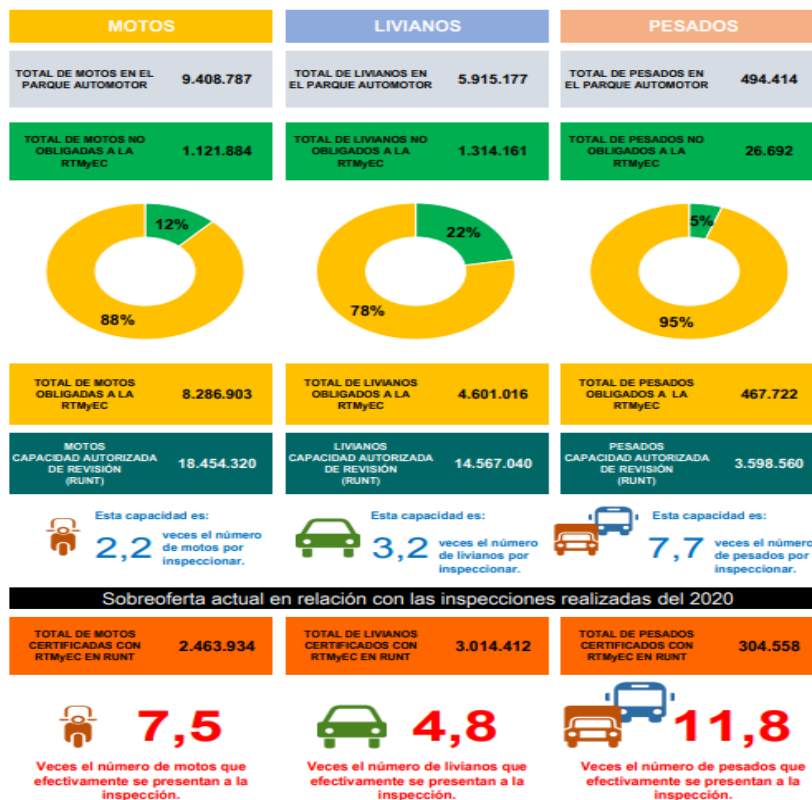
MOTOS

TOTAL DE MOTOS EN EL PARQUE AUTOMOTOR 9.408.787

TOTAL DE MOTOS NO OBLIGADAS A LA RTMyEC 1.121.884

12%

88%

TOTAL DE MOTOS OBLIGADAS A LA RTMyEC 8.286.903

MOTOS CAPACIDAD AUTORIZADA DE REVISIÓN (RUNT) 18.454.320

Esta capacidad es: 2,2 veces el número de motos por inspeccionar.

LIVIANOS

TOTAL DE LIVIANOS EN EL PARQUE AUTOMOTOR 5.915.177

TOTAL DE LIVIANOS NO OBLIGADOS A LA RTMyEC 1.314.161

22%

78%

TOTAL DE LIVIANOS OBLIGADOS A LA RTMyEC 4.601.016

LIVIANOS CAPACIDAD AUTORIZADA DE REVISIÓN (RUNT) 14.567.040

Esta capacidad es: 3,2 veces el número de livianos por inspeccionar.

PESADOS

TOTAL DE PESADOS EN EL PARQUE AUTOMOTOR 494.414

TOTAL DE PESADOS NO OBLIGADOS A LA RTMyEC 26.692

5%

95%

TOTAL DE PESADOS OBLIGADOS A LA RTMyEC 467.722

PESADOS CAPACIDAD AUTORIZADA DE REVISIÓN (RUNT) 3.598.560

Esta capacidad es: 7,7 veces el número de pesados por inspeccionar.

Sobreoferta actual en relación con las inspecciones realizadas del 2020

TOTAL DE MOTOS CERTIFICADAS CON RTMyEC EN RUNT 2.463.934

7,5

Veces el número de motos que efectivamente se presentan a la inspección.

TOTAL DE LIVIANOS CERTIFICADOS CON RTMyEC EN RUNT 3.014.412

4,8

Veces el número de livianos que efectivamente se presentan a la inspección.

TOTAL DE PESADOS CERTIFICADOS CON RTMyEC EN RUNT 304.558

11,8

Veces el número de pesados que efectivamente se presentan a la inspección.